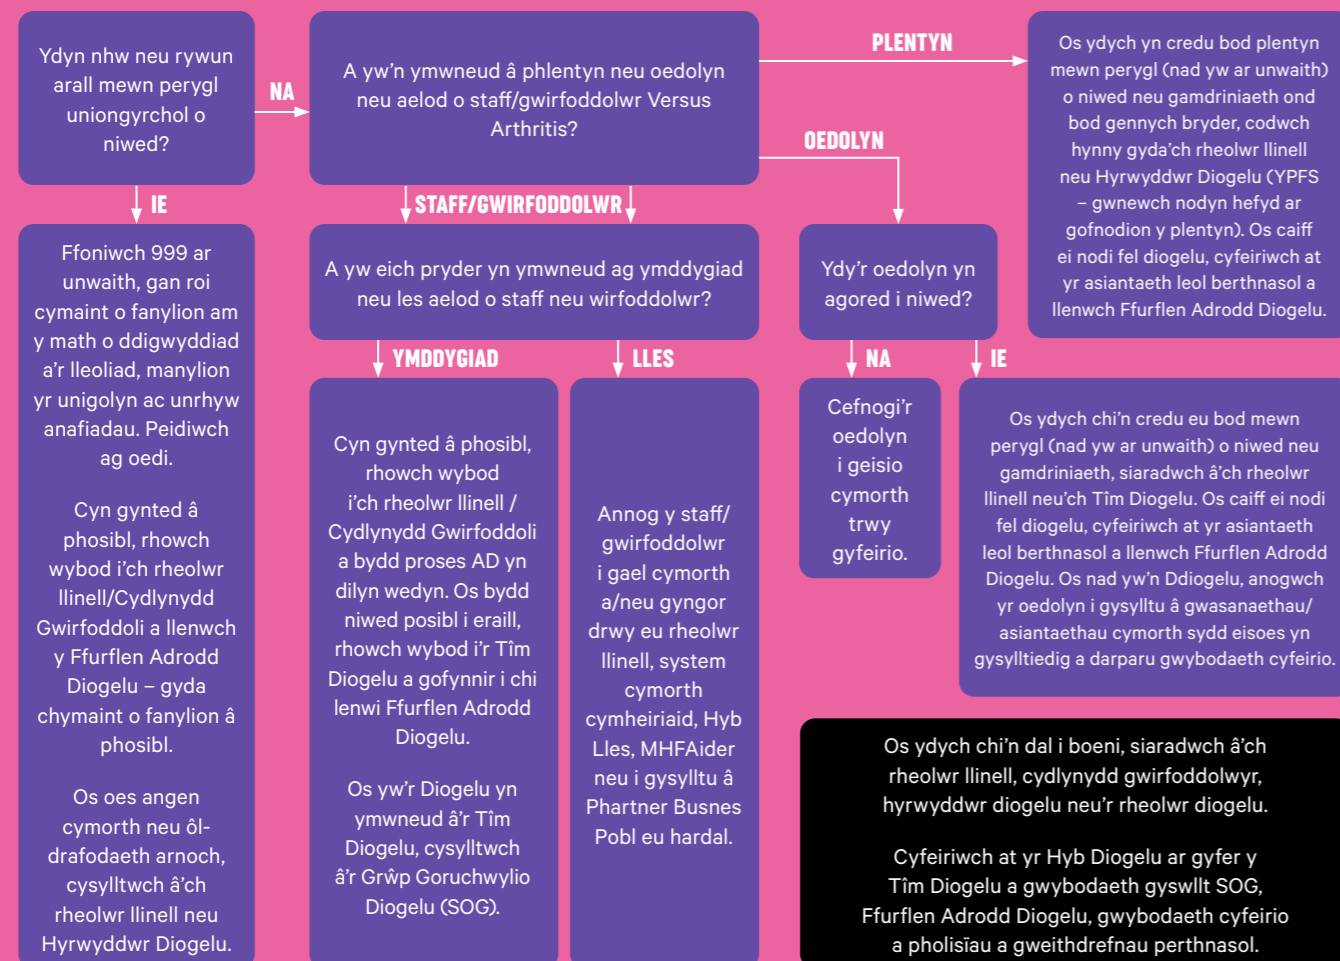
Ydyn nhw neu rywun arall mewn perygl uniongyrchol o niwed?

NA

A yw'n ymwneud â phlentyn neu oedolyn neu aelod o staff/gwirfoddolwr Versus Arthritis?

PLENTYN

Os ydych yn credu bod plentyn mewn perygl (nad yw ar unwaith) o niwed neu gamdriniaeth ond bod gennych bryder, codwch hynny gyda'ch rheolwr llinell neu Hyrwyddwr Diogelu (YPFS – gwnewch nodyn hefyd ar gofnodion y plentyn). Os caiff ei nodi fel diogelu, cyfeiriwch at yr asiantaeth leol berthnasol a llenwch Ffurflen Adrodd Diogelu.

OEDOLYN

IE

Ffoniwch 999 ar unwaith, gan roi cymaint o fanylion am y math o ddigwyddiad a'r lleoliad, manylion yr unigolyn ac unrhyw anafiadau. Peidiwch ag oedi.

Cyn gynted â phosibl, rhowch wybod i'ch rheolwr llinell/Cydlynydd Gwirfoddoli a llenwch y Ffurflen Adrodd Diogelu – gyda chymaint o fanylion â phosibl.

Os oes angen cymorth neu ôl-drafodaeth arnoch, cysylltwch â'ch rheolwr llinell neu Hyrwyddwr Diogelu.

STAFF/GWIRFODDOLWR

A yw eich pryder yn ymwneud ag ymddygiad neu les aelod o staff neu wirfoddolwr?

YMDDYGIAD

Cyn gynted â phosibl, rhowch wybod i'ch rheolwr llinell / Cydlynydd Gwirfoddoli a bydd proses AD yn dilyn wedyn. Os bydd niwed posibl i eraill, rhowch wybod i'r Tîm Diogelu a gofynnir i chi lenwi Ffurflen Adrodd Diogelu.

Os yw'r Diogelu yn ymwneud â'r Tîm Diogelu, cysylltwch â'r Grŵp Goruchwylio Diogelu (SOG).

LLES

Annog y staff/ gwirfoddolwr i gael cymorth a/neu gyngor drwy eu rheolwr llinell, system cymorth cymheiriaid, Hyb Lles, MHFAider neu i gysylltu â Phartner Busnes Pobl eu hardal.

Ydy'r oedolyn yn agored i niwed?

NA

Cefnogi'r oedolyn i geisio cymorth trwy gyfeirio.

IE

Os ydych chi'n credu eu bod mewn perygl (nad yw ar unwaith) o niwed neu gamdriniaeth, siaradwch â'ch rheolwr llinell neu'ch Tîm Diogelu. Os caiff ei nodi fel diogelu, cyfeiriwch at yr asiantaeth leol berthnasol a llenwch Ffurflen Adrodd Diogelu. Os nad yw'n Ddiogelu, anogwch yr oedolyn i gysylltu â gwasanaethau/ asiantaethau cymorth sydd eisoes yn gysylltiedig a darparu gwybodaeth cyfeirio.

Os ydych chi'n dal i boeni, siaradwch â'ch rheolwr llinell, cydlynydd gwirfoddolwyr, hyrwyddwr diogelu neu'r rheolwr diogelu.

Cyfeiriwch at yr Hyb Diogelu ar gyfer y Tîm Diogelu a gwybodaeth gyswllt SOG, Ffurflen Adrodd Diogelu, gwybodaeth cyfeirio a pholisïau a gweithdrefnau perthnasol.